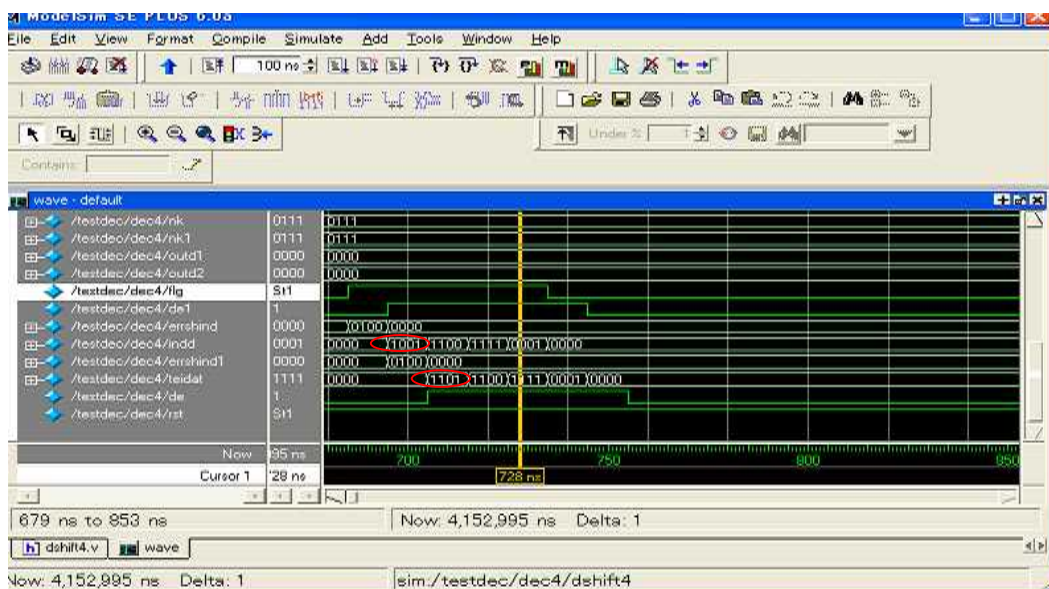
ModelSim SE PLUS 6.0a

File Edit View Format Compile Simulate Add Tools Window Help

100 ns

Under %

Contains:

wave - default

| | | |
|---|---|---|
| /testdec/dec4/nk | 0111 | 0111 |
| /testdec/dec4/nk1 | 0111 | 0111 |
| /testdec/dec4/outd1 | 0000 | 0000 |
| /testdec/dec4/outd2 | 0000 | 0000 |
| /testdec/dec4/flg | St1 | |
| /testdec/dec4/de1 | 1 | |
| /testdec/dec4/errshind | 0000 | 0100 0000 |
| /testdec/dec4/indd | 0001 | 0000 1001 1100 1111 0001 0000 |
| /testdec/dec4/errshind1 | 0000 | 0000 0100 0000 |
| /testdec/dec4/teidat | 1111 | 0000 1101 1100 1111 0001 0000 |
| /testdec/dec4/de | 1 | |
| /testdec/dec4/rst | St1 | |

Now 95 ns 700 750 800 850

Cursor 1 '28 ns 728 ns

679 ns to 853 ns

Now: 4,152,995 ns Delta: 1

dshift4.v wave

Now: 4,152,995 ns Delta: 1

sim:/testdec/dec4/dshift4